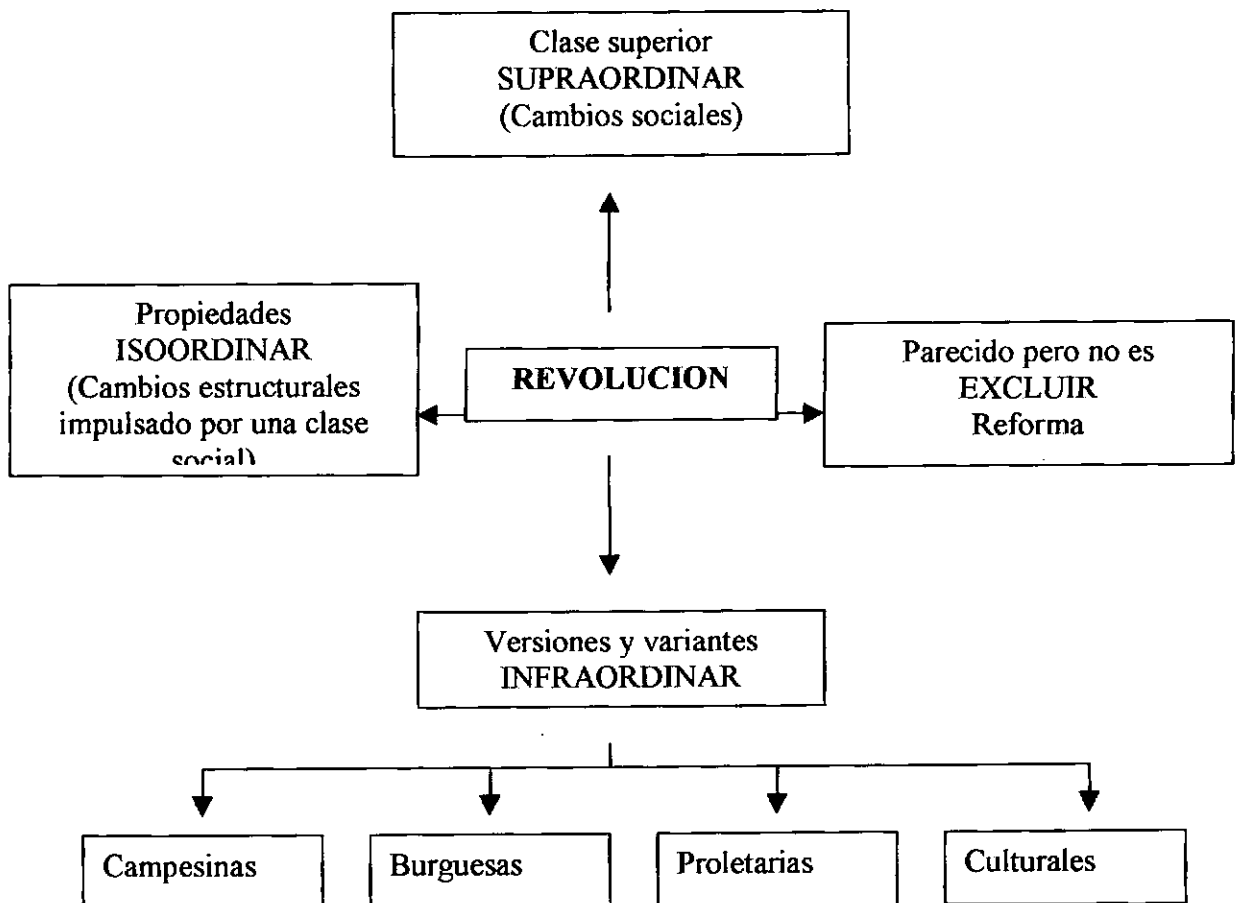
Clase superior
SUPRAORDINAR
(Cambios sociales)

Propiedades
ISOORDINAR
(Cambios estructurales impulsado por una clase social)

REVOLUCION

Parecido pero no es
EXCLUIR
Reforma

Versiones y variantes
INFRAORDINAR

Campesinas

Burguesas

Proletarias

Culturales